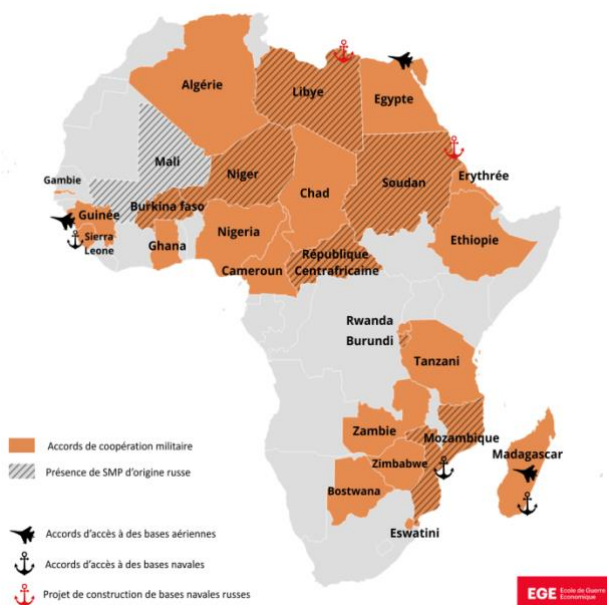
Algérie
Libye
Egypte
Mali
Niger
Chad
Soudan
Erythrée
Gambie
Burkina faso
Guinée
Sierra Leone
Ghana
Nigeria
Cameroun
République Centrafricaine
Ethiopie
Rwanda
Burundi
Tanzani
Zambie
Mozambique
Madagascar
Zimbabwe
Bostwana
Eswatini

Accords de coopération militaire
Présence de SMP d'origine russe
Accords d'accès à des bases aériennes
Accords d'accès à des bases navales
Projet de construction de bases navales russes

EGE Ecole de Guerre Economique